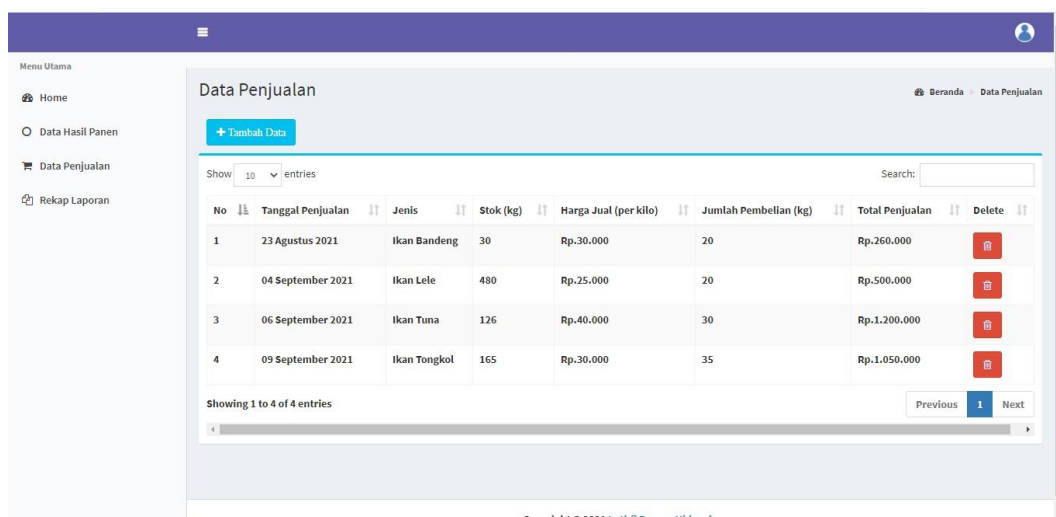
Menu Utama

Home

Data Hasil Panen

Data Penjualan

Rekap Laporan

Data Penjualan

Beranda > Data Penjualan

+ Tambah Data

Show 10 entries

Search:

| No | Tanggal Penjualan | Jenis | Stok (kg) | Harga Jual (per kilo) | Jumlah Pembelian (kg) | Total Penjualan | Delete |
|---|---|---|---|---|---|---|---|
| 1 | 23 Agustus 2021 | Ikan Bandeng | 30 | Rp.30.000 | 20 | Rp.260.000 | |
| 2 | 04 September 2021 | Ikan Lele | 480 | Rp.25.000 | 20 | Rp.500.000 | |
| 3 | 06 September 2021 | Ikan Tuna | 126 | Rp.40.000 | 30 | Rp.1.200.000 | |
| 4 | 09 September 2021 | Ikan Tongkol | 165 | Rp.30.000 | 35 | Rp.1.050.000 | |

Showing 1 to 4 of 4 entries

Previous 1 Next

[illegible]